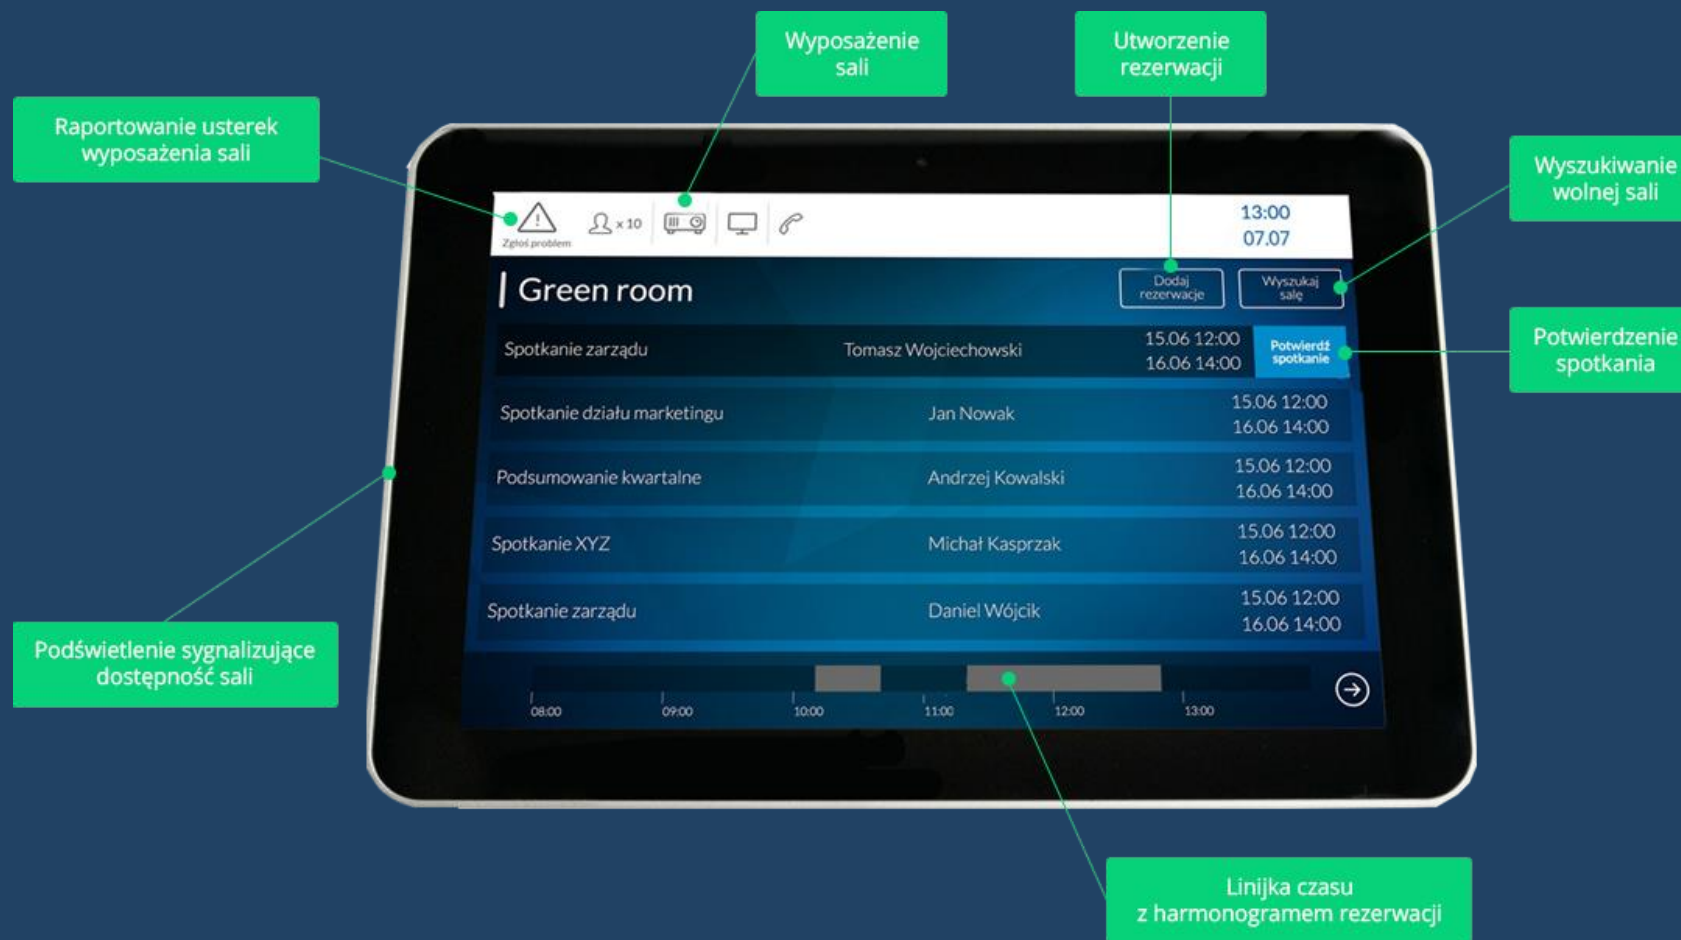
Wyposażenie sali

Utworzenie rezerwacji

Raportowanie usterek wyposażenia sali

Wyszukiwanie wolnej sali

Zgłoś problem

x 10

13:00
07.07

Green room

Dodaj rezerwacje

Wyszukaj salę

| Spotkanie zarządu | Tomasz Wojciechowski | 15.06 12:00 16.06 14:00 | Potwierdź spotkanie |
|---|---|---|---|
| Spotkanie działu marketingu | Jan Nowak | 15.06 12:00 16.06 14:00 | |
| Podsumowanie kwartalne | Andrzej Kowalski | 15.06 12:00 16.06 14:00 | |
| Spotkanie XYZ | Michał Kasprzak | 15.06 12:00 16.06 14:00 | |
| Spotkanie zarządu | Daniel Wójcik | 15.06 12:00 16.06 14:00 | |

Potwierdzenie spotkania

08:00 09:00 10:00 11:00 12:00 13:00

Podświetlenie sygnalizujące dostępność sali

Linijka czasu z harmonogramem rezerwacji